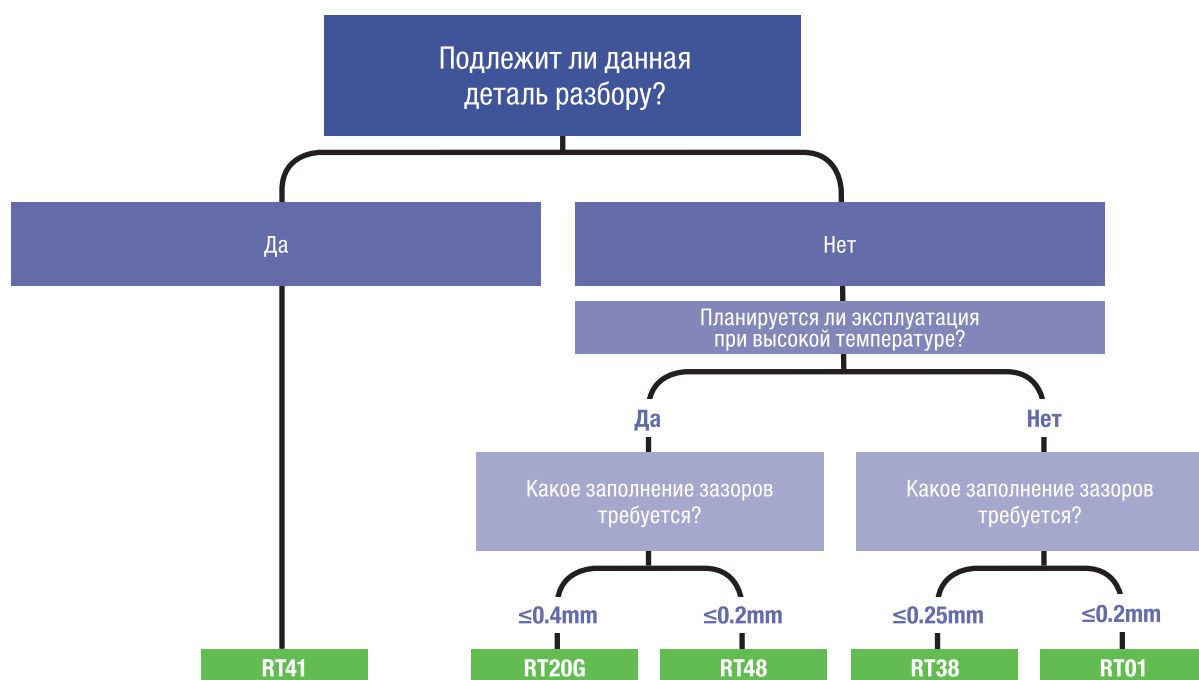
Подлежит ли данная деталь разбору?

Да

Нет

Планируется ли эксплуатация при высокой температуре?

Да

Нет

Какое заполнение зазоров требуется?

Какое заполнение зазоров требуется?

≤0.4mm

≤0.2mm

≤0.25mm

≤0.2mm

RT41

RT20G

RT48

RT38

RT01